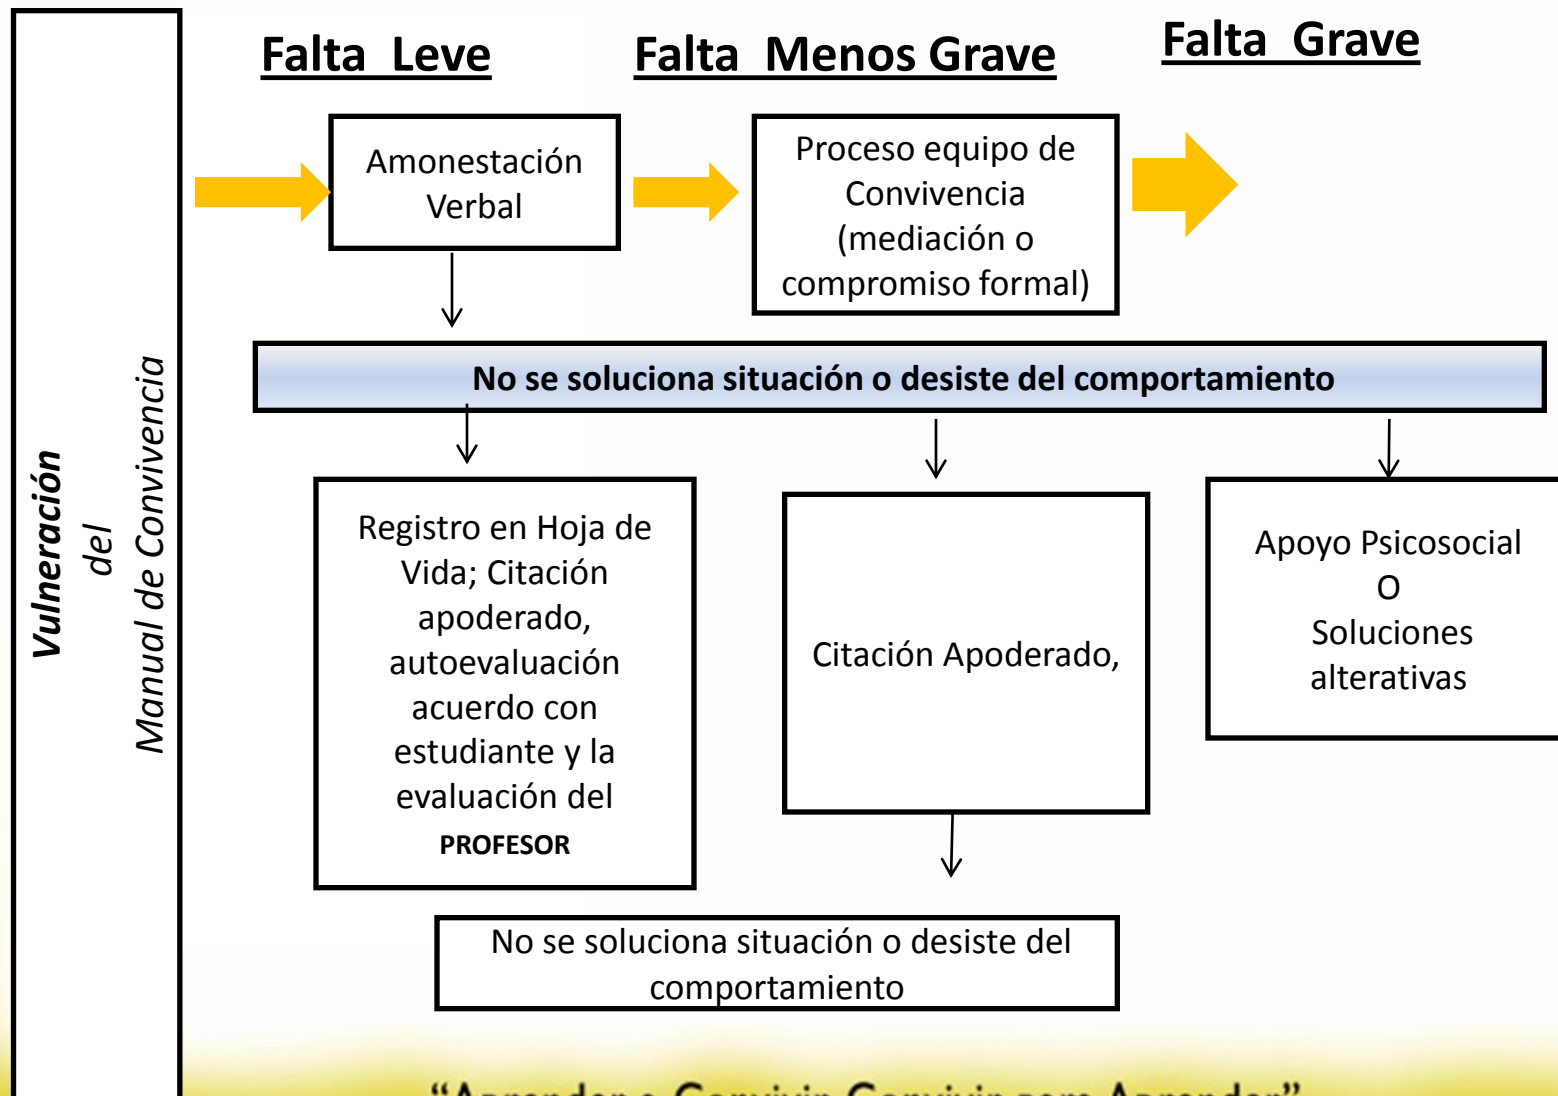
Vulneración del Manual de Convivencia

Falta Leve

Falta Menos Grave

Falta Grave

Amonestación Verbal

Proceso equipo de Convivencia (mediación o compromiso formal)

No se soluciona situación o desiste del comportamiento

Registro en Hoja de Vida; Citación apoderado, autoevaluación acuerdo con estudiante y la evaluación del PROFESOR

Citación Apoderado,

Apoyo Psicosocial O Soluciones alterativas

No se soluciona situación o desiste del comportamiento

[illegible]